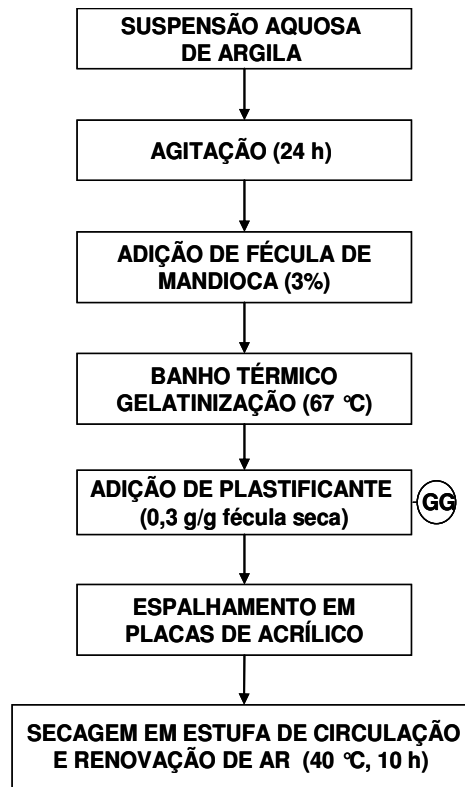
SUSPENSÃO AQUOSA DE ARGILA

AGITAÇÃO (24 h)

ADIÇÃO DE FÉCULA DE MANDIOCA (3%)

BANHO TÉRMICO GELATINIZAÇÃO (67 °C)

ADIÇÃO DE PLASTIFICANTE (0,3 g/g fécula seca)

GG

ESPALHAMENTO EM PLACAS DE ACRÍLICO

SECAGEM EM ESTUFA DE CIRCULAÇÃO E RENOVAÇÃO DE AR (40 °C, 10 h)